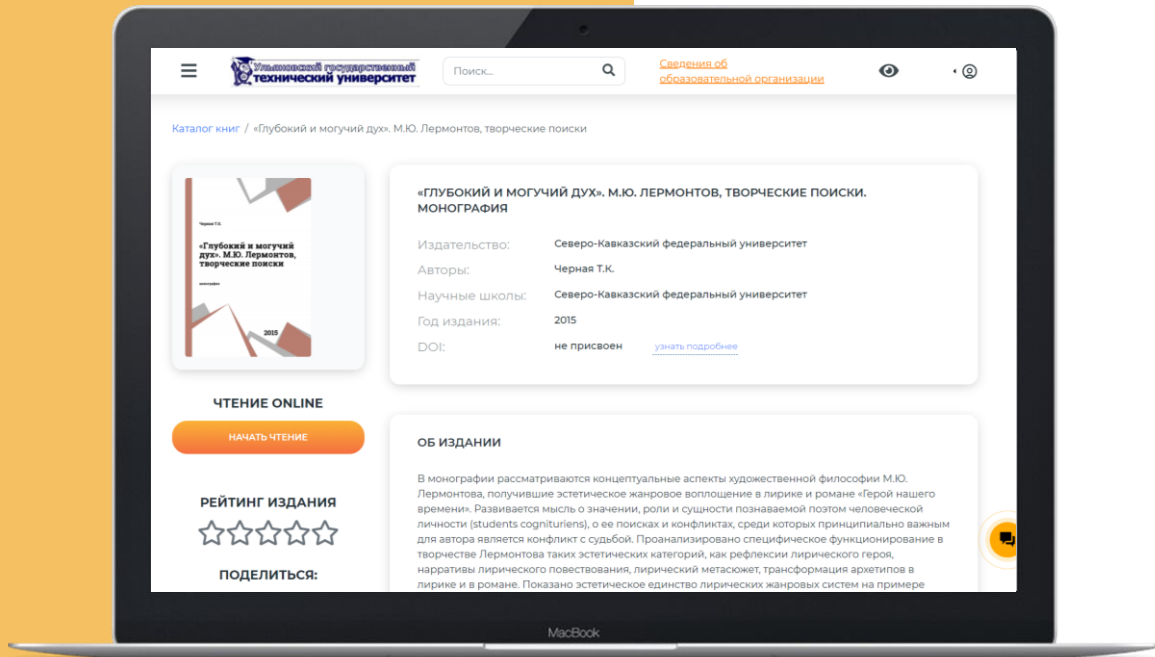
Ульяновский государственный технический университет

Поиск...

Сведения об образовательной организации

Каталог книг / «Глубокий и могучий дух». М.Ю. Лермонтов, творческие поиски

Черная Т.К.

«Глубокий и могучий дух». М.Ю. Лермонтов, творческие поиски

монография

2015

«ГЛУБОКИЙ И МОГУЧИЙ ДУХ». М.Ю. ЛЕРМОНТОВ, ТВОРЧЕСКИЕ ПОИСКИ. МОНОГРАФИЯ

| Издательство: | Северо-Кавказский федеральный университет |
|---|---|
| Авторы: | Черная Т.К. |
| Научные школы: | Северо-Кавказский федеральный университет |
| Год издания: | 2015 |
| DOI: | не присвоен узнать подробнее |

ЧТЕНИЕ ONLINE

НАЧАТЬ ЧТЕНИЕ

РЕЙТИНГ ИЗДАНИЯ

ПОДЕЛИТЬСЯ:

ОБ ИЗДАНИИ

В монографии рассматриваются концептуальные аспекты художественной философии М.Ю. Лермонтова, получившие эстетическое жанровое воплощение в лирике и романе «Герой нашего времени». Развивается мысль о значении, роли и сущности познаваемой поэтом человеческой личности (students cogniturіens), о ее поисках и конфликтах, среди которых принципиально важным для автора является конфликт с судьбой. Проанализировано специфическое функционирование в творчестве Лермонтова таких эстетических категорий, как рефлексии лирического героя, нарративы лирического повествования, лирический метасюжет, трансформация архетипов в лирике и в романе. Показано эстетическое единство лирических жанровых систем на примере

MacBook